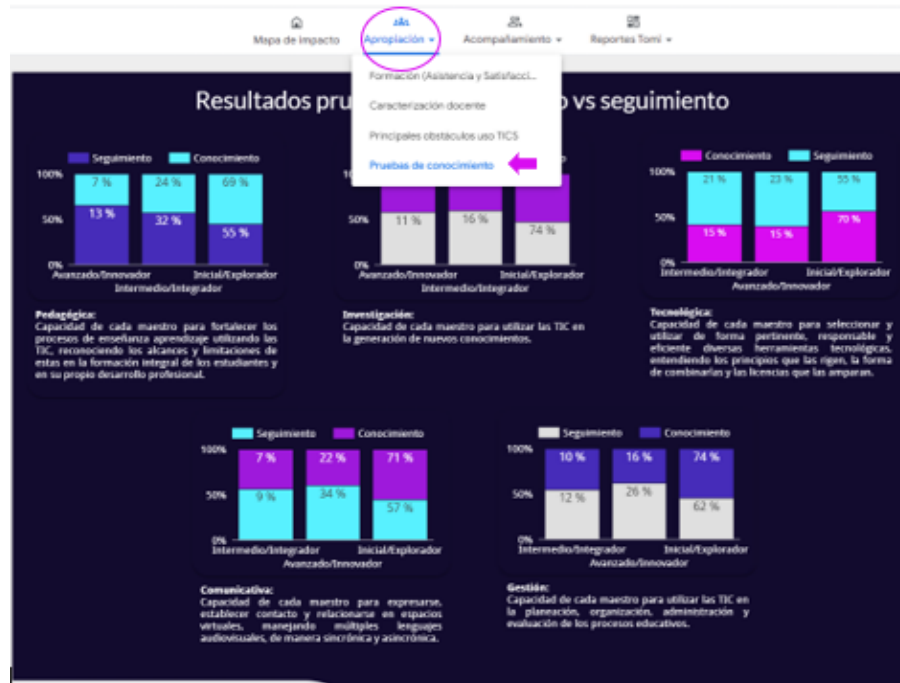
Mapa de impacto
Apropiación
Acompañamiento
Reportes Tomi

Formación (Asistencia y Satisfacci...
Caracterización docente
Principales obstáculos uso TICS
Pruebas de conocimiento

Resultados pru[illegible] vs seguimiento

Seguimiento Conocimiento
100%
50%
0%
7 %
13 %
24 %
32 %
69 %
55 %
Avanzado/Innovador
Inicial/Explorador
Intermedio/Integrador

Pedagógica:
Capacidad de cada maestro para fortalecer los procesos de enseñanza aprendizaje utilizando las TIC, reconociendo los alcances y limitaciones de estas en la formación integral de los estudiantes y en su propio desarrollo profesional.

100%
50%
0%
11 %
16 %
74 %
Avanzado/Innovador
Inicial/Explorador
Intermedio/Integrador

Investigación:
Capacidad de cada maestro para utilizar las TIC en la generación de nuevos conocimientos.

Conocimienta Seguimiento
100%
50%
0%
21 %
15 %
23 %
15 %
55 %
70 %
Intermedio/Integrador
Inicial/Explorador
Avanzado/Innovador

Tecnológica:
Capacidad de cada maestro para seleccionar y utilizar de forma pertinente, responsable y eficiente diversas herramientas tecnológicas, entendiendo los principios que las rigen, la forma de combinarlas y las licencias que las amparan.

Seguimiento Conocimiento
100%
50%
0%
7 %
9 %
22 %
34 %
71 %
57 %
Intermedio/Integrador
Inicial/Explorador
Avanzado/Innovador

Comunicativa:
Capacidad de cada maestro para expresarse, establecer contacto y relacionarse en espacios virtuales, manejando múltiples lenguajes audiovisuales, de manera sincrónica y asincrónica.

Seguimiento Conocimiento
100%
50%
0%
10 %
12 %
16 %
26 %
74 %
62 %
Intermedio/Integrador
Inicial/Explorador
Avanzado/Innovador

Gestión:
Capacidad de cada maestro para utilizar las TIC en la planeación, organización, administración y evaluación de los procesos educativos.